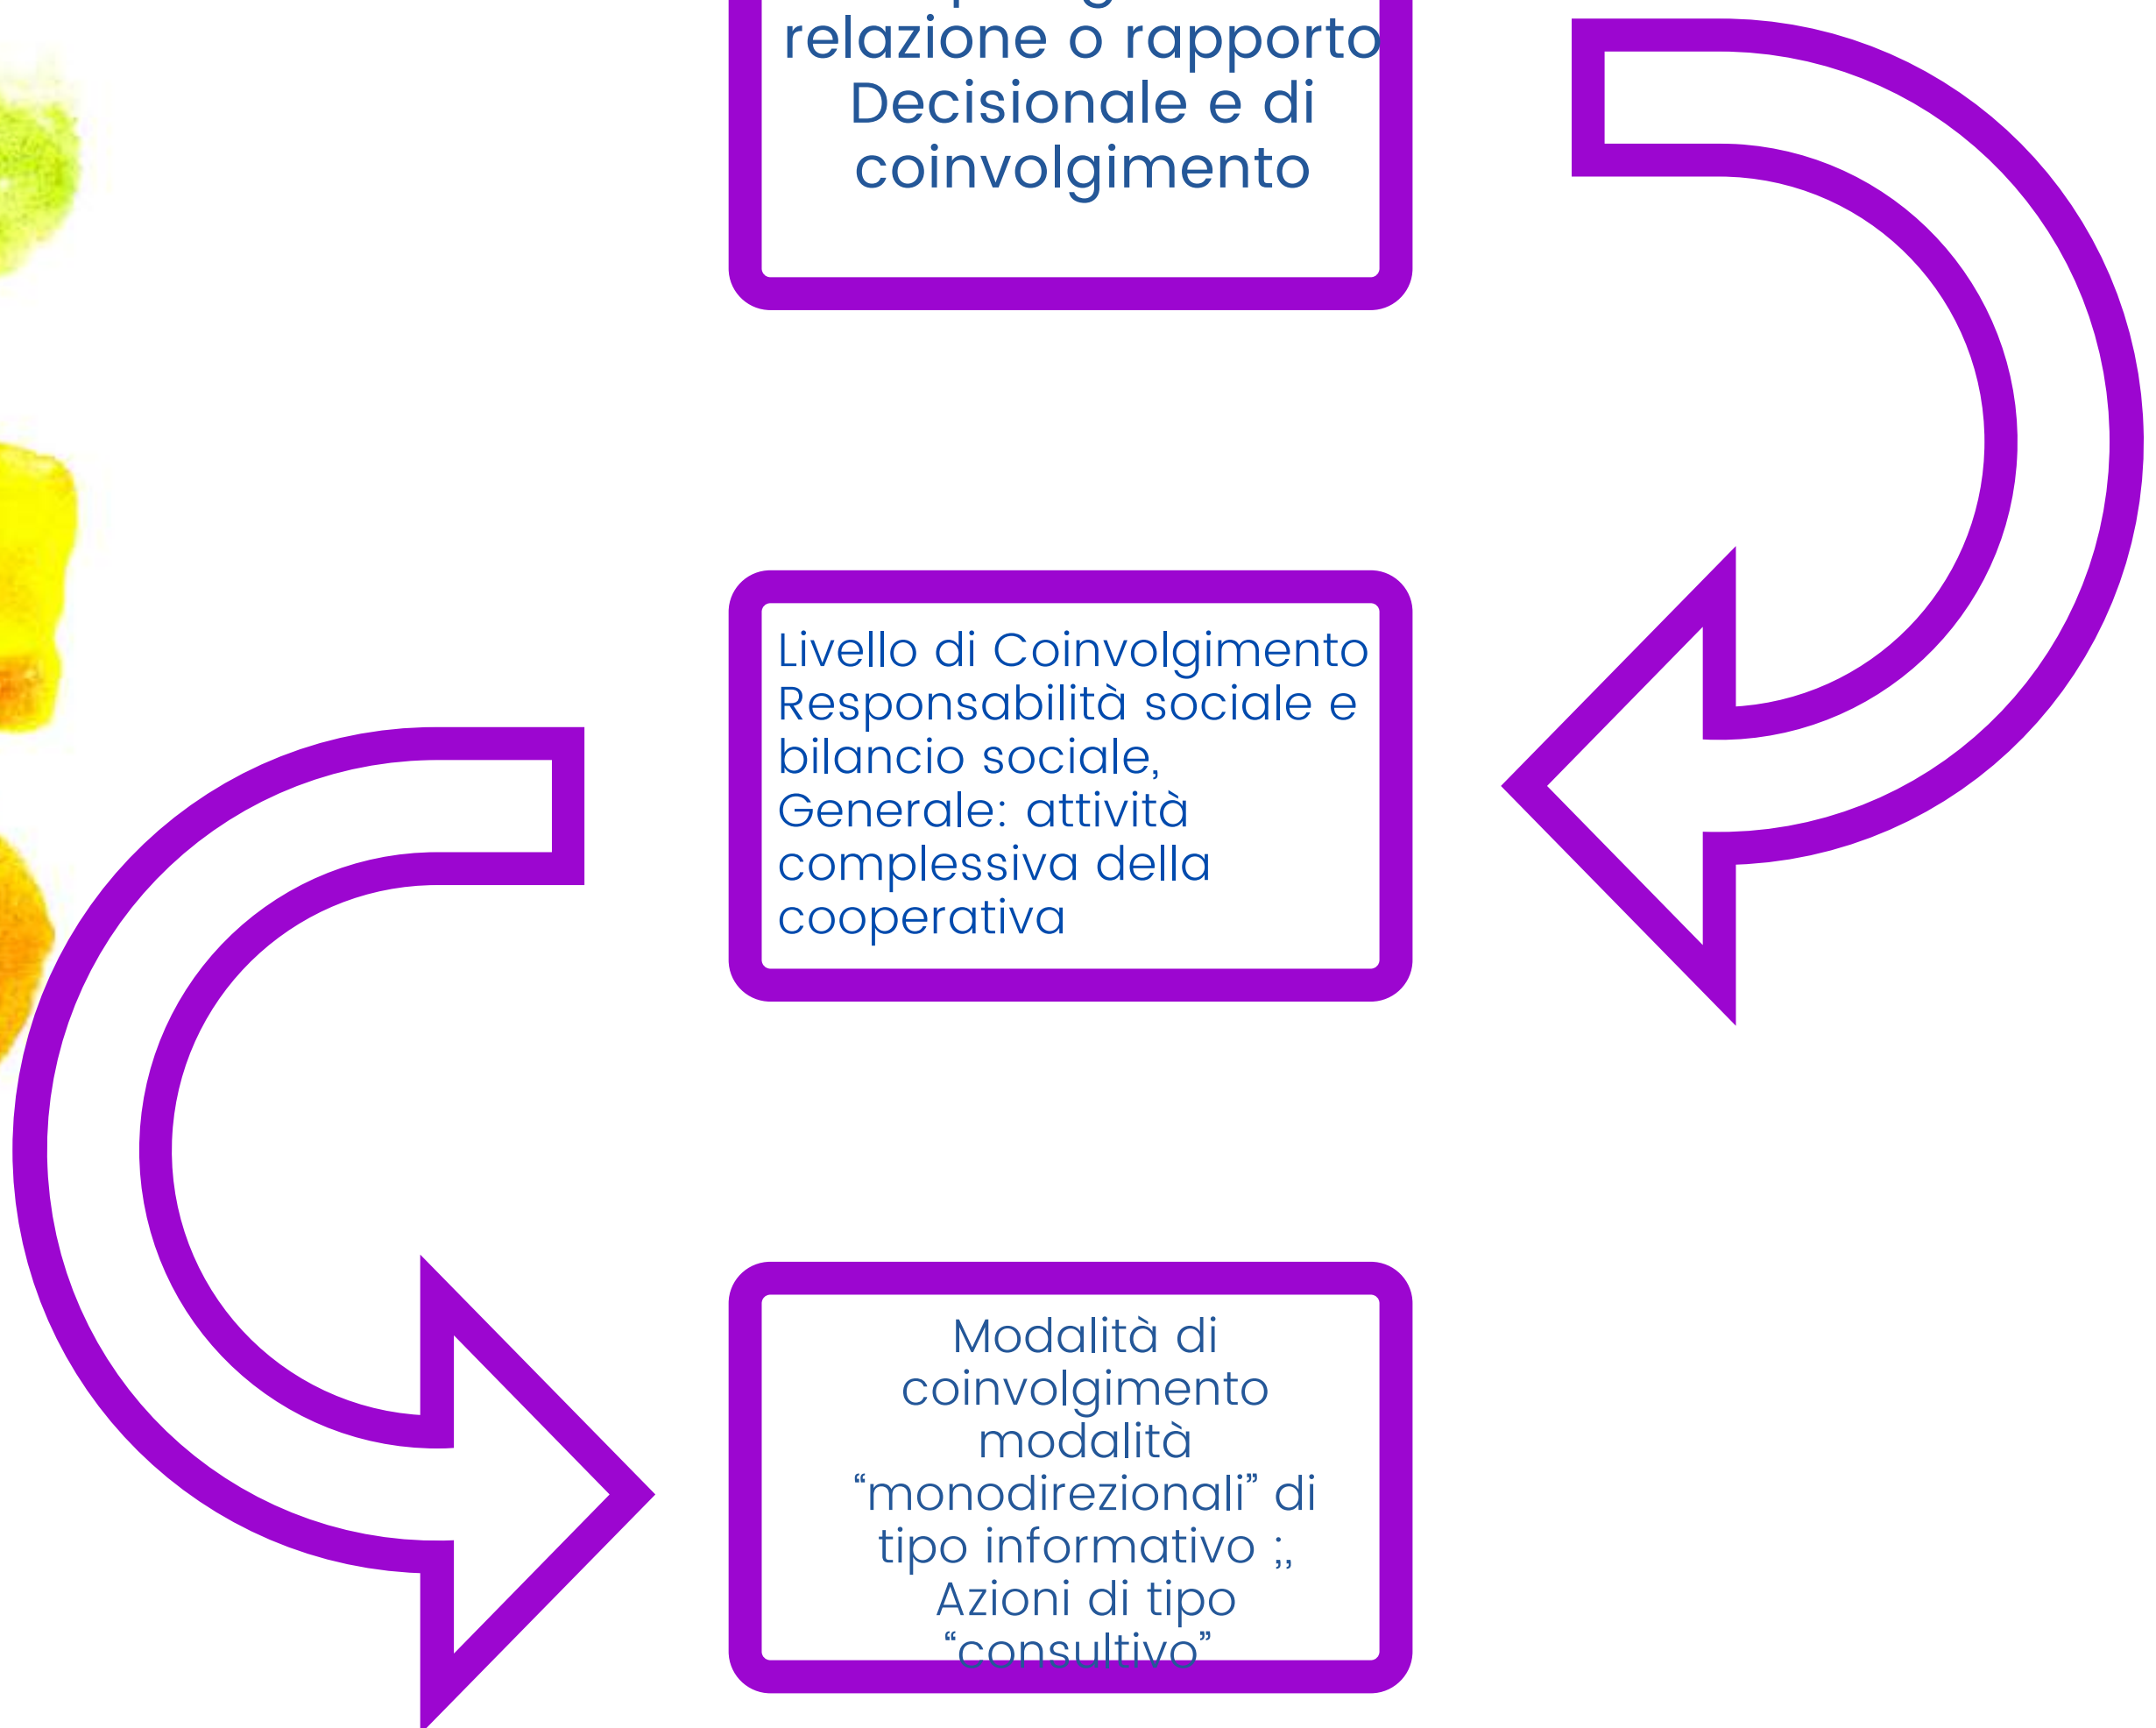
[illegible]
relazione o rapporto
Decisionale e di
coinvolgimento

Livello di Coinvolgimento
Responsabilità sociale e
bilancio sociale,
Generale: attività
complessiva della
cooperativa

Modalità di
coinvolgimento
modalità
“monodirezionali” di
tipo informativo ;,
Azioni di tipo
“consultivo”